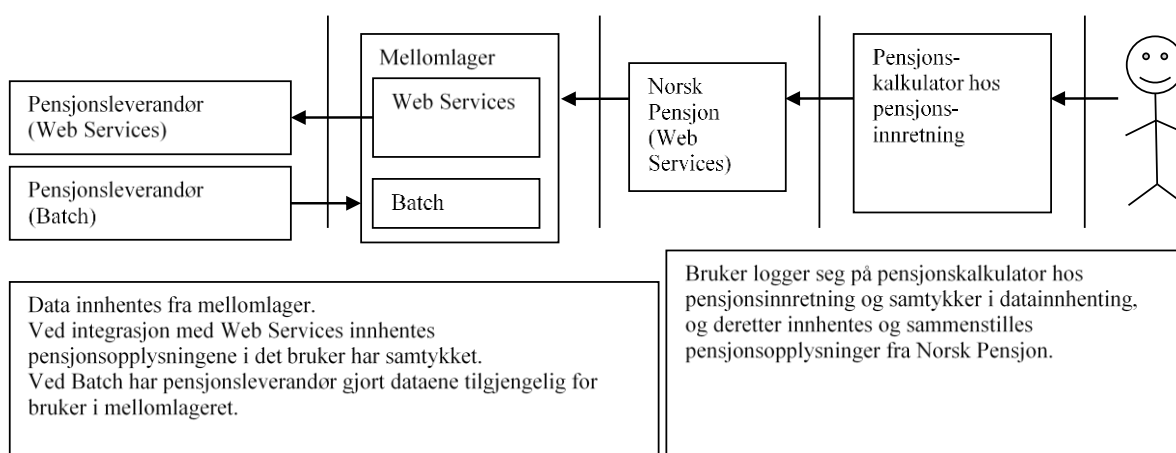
Pensjonsleverandør (Web Services)

Pensjonsleverandør (Batch)

Mellomlager

Web Services

Batch

Norsk Pensjon (Web Services)

Pensjonskalkulator hos pensjonsinnretning

Data innhentes fra mellomlager.
Ved integrasjon med Web Services innhentes pensjonsopplysningene i det bruker har samtykket.
Ved Batch har pensjonsleverandør gjort dataene tilgjengelig for bruker i mellomlageret.

Bruker logger seg på pensjonskalkulator hos pensjonsinnretning og samtykker i datainnhenting, og deretter innhentes og sammenstilles pensjonsopplysninger fra Norsk Pensjon.